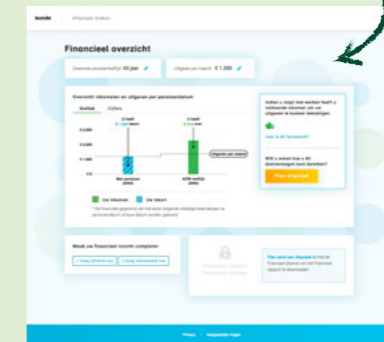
Financieel overzicht

Gewenste pensioenleeftijd 65 jaar

Uitgaven per maand € 1.200

Overzicht inkomsten en uitgaven per pensioendatum

Grafiek Cijfers

Uitgaven per maand

Met pensioen

AOW leeftijd

Uw inkomen Uw tekort

Maak uw financieel inzicht completer

Plan afspraak

Privacy Veelgestelde vragen